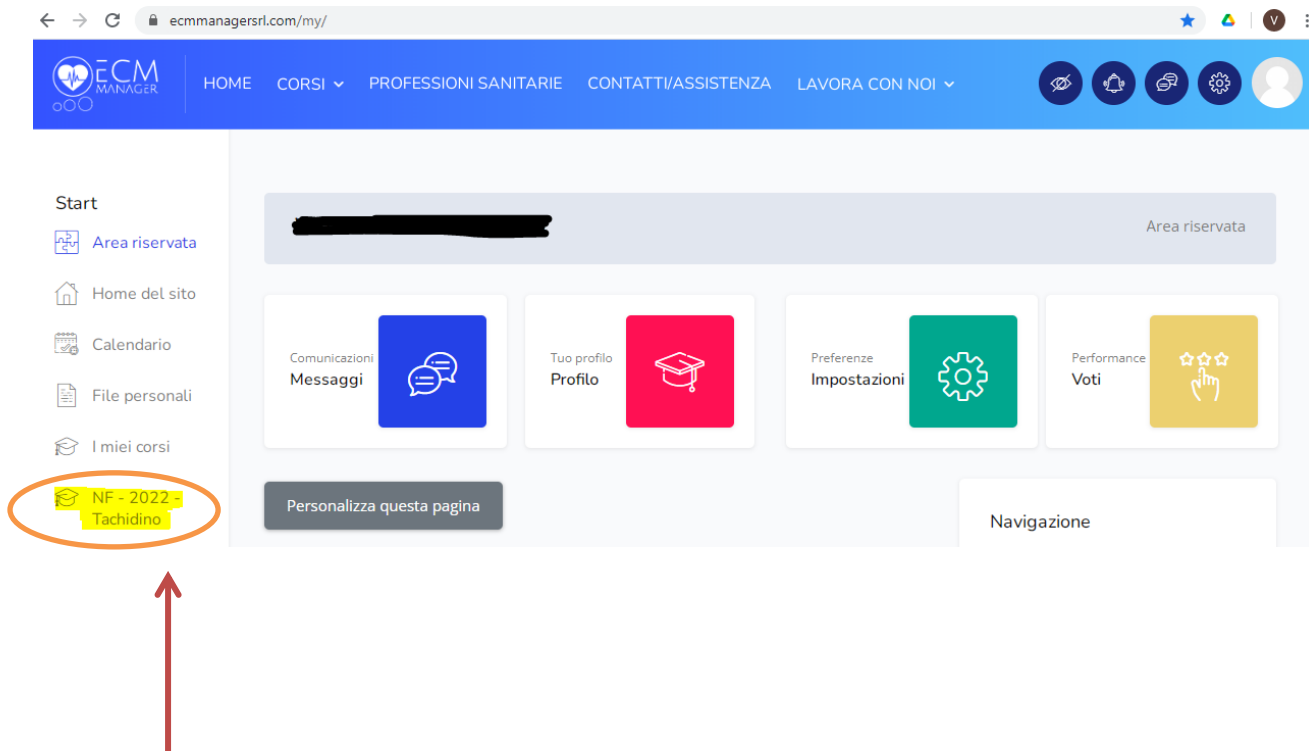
ecmmanagersrl.com/my/

V

ECM MANAGER

HOME CORSI PROFESSIONI SANITARIE CONTATTI/ASSISTENZA LAVORA CON NOI

Start

Area riservata

Home del sito

Calendario

File personali

I miei corsi

NF - 2022 - Tachidino

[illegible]

Area riservata

Comunicazioni
Messaggi

Tuo profilo
Profilo

Preferenze
Impostazioni

Performance
Voti

Personalizza questa pagina

Navigazione